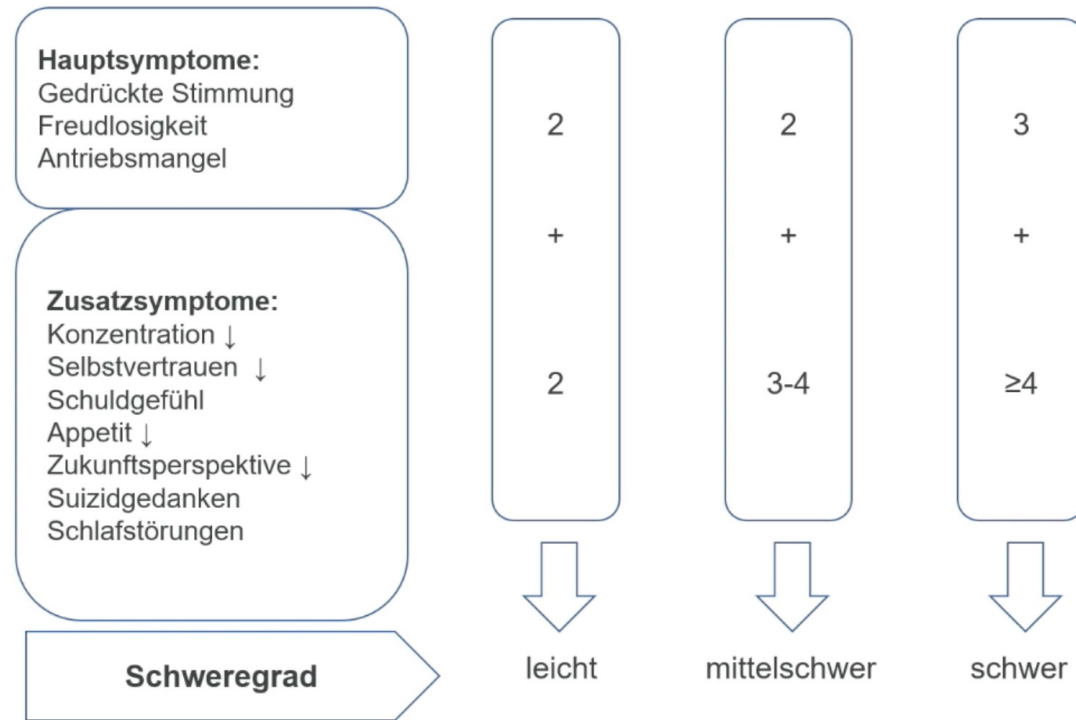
**Hauptsymptome:**
Gedrückte Stimmung
Freudlosigkeit
Antriebsmangel

**Zusatzsymptome:**
Konzentration ↓
Selbstvertrauen ↓
Schuldgefühl
Appetit ↓
Zukunftsperspektive ↓
Suizidgedanken
Schlafstörungen

2
+
2

2
+
3-4

3
+
≥4

**Schweregrad**

leicht

mittelschwer

schwer